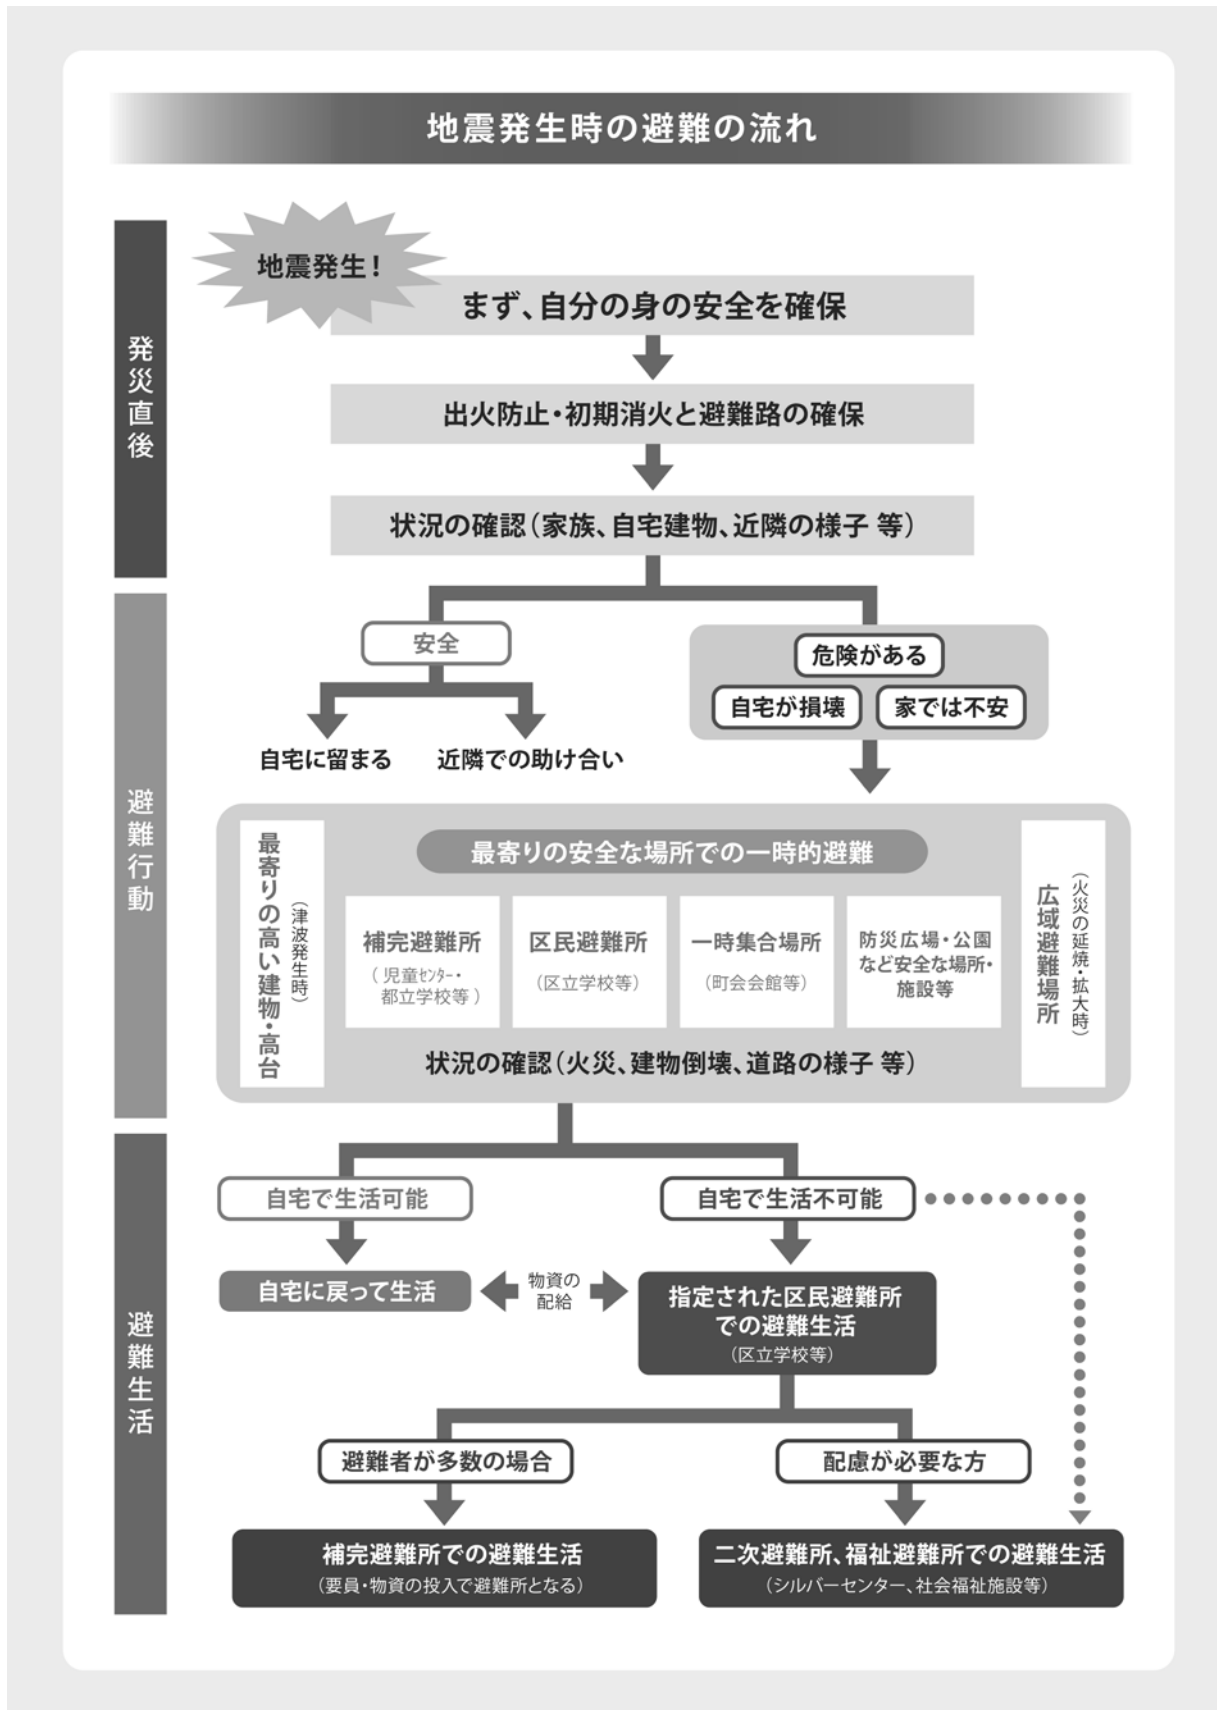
地震発生時の避難の流れ

発災直後

地震発生！

まず、自分の身の安全を確保

出火防止・初期消火と避難路の確保

状況の確認（家族、自宅建物、近隣の様子 等）

避難行動

安全

自宅に留まる

近隣での助け合い

危険がある

自宅が損壊

家では不安

（津波発生時）最寄りの高い建物・高台

最寄りの安全な場所での一時的避難

補完避難所（児童センター・都立学校等）

区民避難所（区立学校等）

一時集合場所（町会会館等）

防災広場・公園など安全な場所・施設等

状況の確認（火災、建物倒壊、道路の様子 等）

（火災の延焼・拡大時）広域避難場所

避難生活

自宅で生活可能

自宅で生活不可能

自宅に戻って生活

物資の配給

指定された区民避難所での避難生活（区立学校等）

避難者が多数の場合

配慮が必要な方

補完避難所での避難生活（要員・物資の投入で避難所となる）

二次避難所、福祉避難所での避難生活（シルバーセンター、社会福祉施設等）